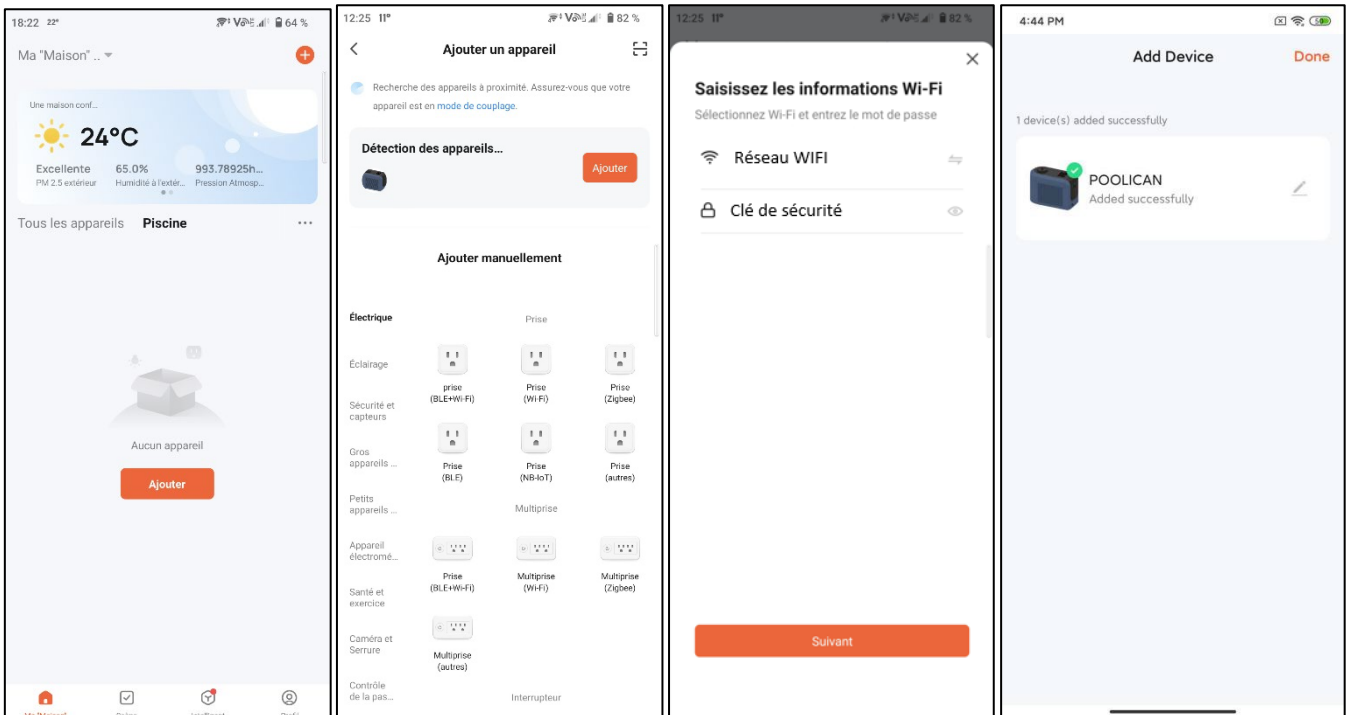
18:22 22° 64 %

Ma "Maison" ..

Une maison conf...

24°C

Excellente
PM 2.5 extérieur

65.0%
Humidité à l'extér...

993.78925h...
Pression Atmosp...

Tous les appareils Piscine ···

Aucun appareil

Ajouter

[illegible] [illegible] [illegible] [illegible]

12:25 11° 82 %

Ajouter un appareil

Recherche des appareils à proximité. Assurez-vous que votre appareil est en mode de couplage.

Détection des appareils...

Ajouter

Ajouter manuellement

Électrique

Éclairage

Sécurité et capteurs

Gros appareils ...

Petits appareils ...

Appareil électromé...

Santé et exercice

Caméra et Serrure

Contrôle de la pas...

Prise

prise (BLE+Wi-Fi)

Prise (Wi-Fi)

Prise (Zigbee)

Prise (BLE)

Prise (NB-IoT)

Prise (autres)

Multiprise

Prise (BLE+Wi-Fi)

Multiprise (Wi-Fi)

Multiprise (Zigbee)

Multiprise (autres)

Interrupteur

12:25 11° 82 %

Saisissez les informations Wi-Fi

Sélectionnez Wi-Fi et entrez le mot de passe

Réseau WIFI

Clé de sécurité

Suivant

4:44 PM

Add Device

Done

1 device(s) added successfully

POOLICAN
Added successfully